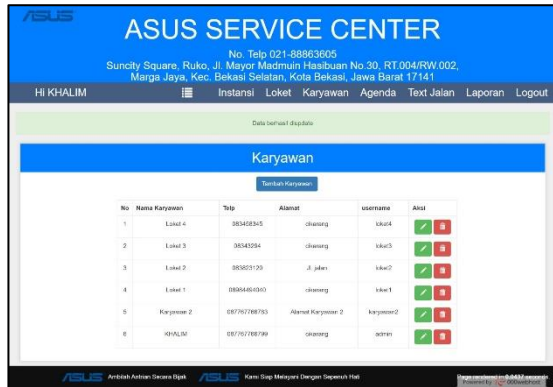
ASUS SERVICE CENTER

No. Telp 021-88863605

Suncity Square, Ruko, Jl. Mayor Madmuin Hasibuan No.30, RT.004/RW.002, Marga Jaya, Kec. Bekasi Selatan, Kota Bekasi, Jawa Barat 17141

Hi KHALIM Instansi Loket Karyawan Agenda Text Jalan Laporan Logout

Data berhasil diupdate

Karyawan

Tambah Karyawan

| No | Nama Karyawan | Telp | Alamat | username | Aksi |
|---|---|---|---|---|---|
| 1 | Loket 4 | 083458345 | cikarang | loket4 | |
| 2 | Loket 3 | 08343284 | cikarang | loket3 | |
| 3 | Loket 2 | 083823123 | Jl. jalan | loket2 | |
| 4 | Loket 1 | 08964494040 | cikarang | loket1 | |
| 5 | Karyawan 2 | 087767768783 | Alamat Karyawan 2 | karyawan2 | |
| 6 | KHALIM | 087767768799 | cikarang | admin | |

Ambilah Antrian Secara Bijak Kami Siap Melayani Dengan Sepenuh Hati

Page rendered in 0.0437 seconds
Powered by 000webhost